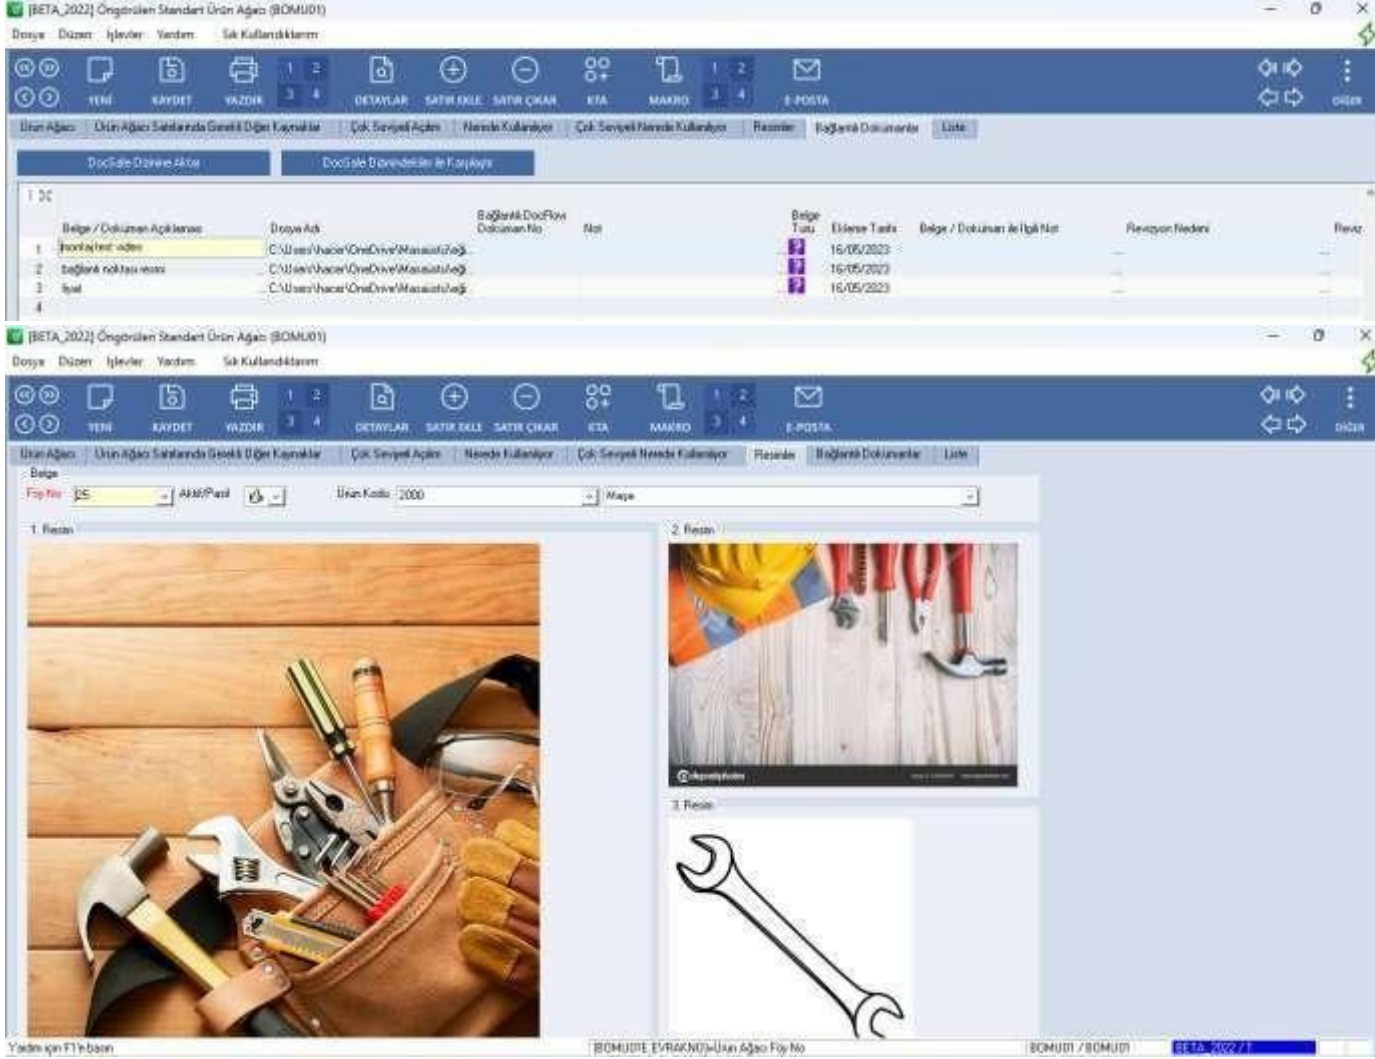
[BETA_2022] Öngörülen Standart Ürün Ağacı (BOMU01)

Dosya Düzen İşlevler Yardım Sık Kullanılanlarım

YENİ KAYDET YAZDIR 1 2 3 4 DETAYLAR SATIR EKLE SATIR ÇIKAR KTA MAKRO 1 2 3 4 E-POSTA DİĞER

Ürün Ağacı | Ürün Ağacı Satırlarında Gerekli Diğer Kaynaklar | Çok Seviyeli Açılım | Nerede Kullanılıyor | Çok Seviyeli Nerede Kullanılıyor | Resimler | Bağlantılı Dokümanlar | Liste

DocSafe Dizinine Aktar | DocSafe Dizinindekiler ile Karşılaştır

1 ⌘

| | Belge / Doküman Açıklaması | Dosya Adı | Bağlantılı DocFlow Doküman No | Not | Belge Türü | Ekleme Tarihi | Belge / Doküman ile İlgili Not | Revizyon Nedeni | Reviz |
|---|---|---|---|---|---|---|---|---|---|
| 1 | montaj test video | C:\Users\hacer\OneDrive\Masaüstü\eği... | | | | 16/05/2023 | | | |
| 2 | bağlantı noktası resmi | C:\Users\hacer\OneDrive\Masaüstü\eği... | | | | 16/05/2023 | | | |
| 3 | fiyat | C:\Users\hacer\OneDrive\Masaüstü\eği... | | | | 16/05/2023 | | | |
| 4 | | | | | | | | | |

[BETA_2022] Öngörülen Standart Ürün Ağacı (BOMU01)

Dosya Düzen İşlevler Yardım Sık Kullanılanlarım

YENİ KAYDET YAZDIR 1 2 3 4 DETAYLAR SATIR EKLE SATIR ÇIKAR KTA MAKRO 1 2 3 4 E-POSTA DİĞER

Ürün Ağacı | Ürün Ağacı Satırlarında Gerekli Diğer Kaynaklar | Çok Seviyeli Açılım | Nerede Kullanılıyor | Çok Seviyeli Nerede Kullanılıyor | Resimler | Bağlantılı Dokümanlar | Liste

Belge
Fiş No 25 Aktif/Pasif Ürün Kodu 2000 Matkap

1. Resim

2. Resim

3. Resim

Yardım için F1'e basın | BOMU01E EVRAKNO|Ürün Ağacı Fiş No | BOMU01 / BOMU01 | BETA_2022 / 7